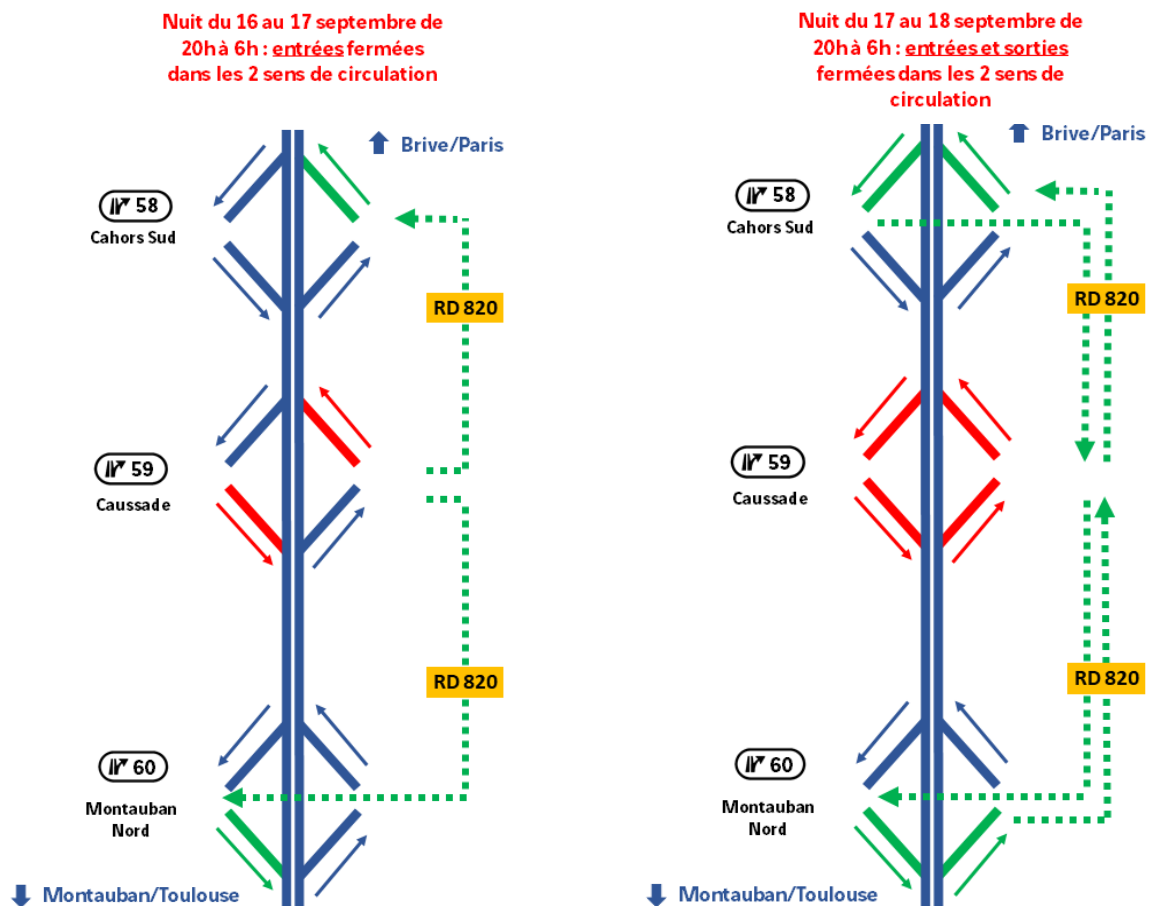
Nuit du 16 au 17 septembre de 20h à 6h : entrées fermées dans les 2 sens de circulation

Brive/Paris

58
Cahors Sud

RD 820

59
Caussade

RD 820

60
Montauban Nord

Montauban/Toulouse

Nuit du 17 au 18 septembre de 20h à 6h : entrées et sorties fermées dans les 2 sens de circulation

Brive/Paris

58
Cahors Sud

RD 820

59
Caussade

RD 820

60
Montauban Nord

Montauban/Toulouse